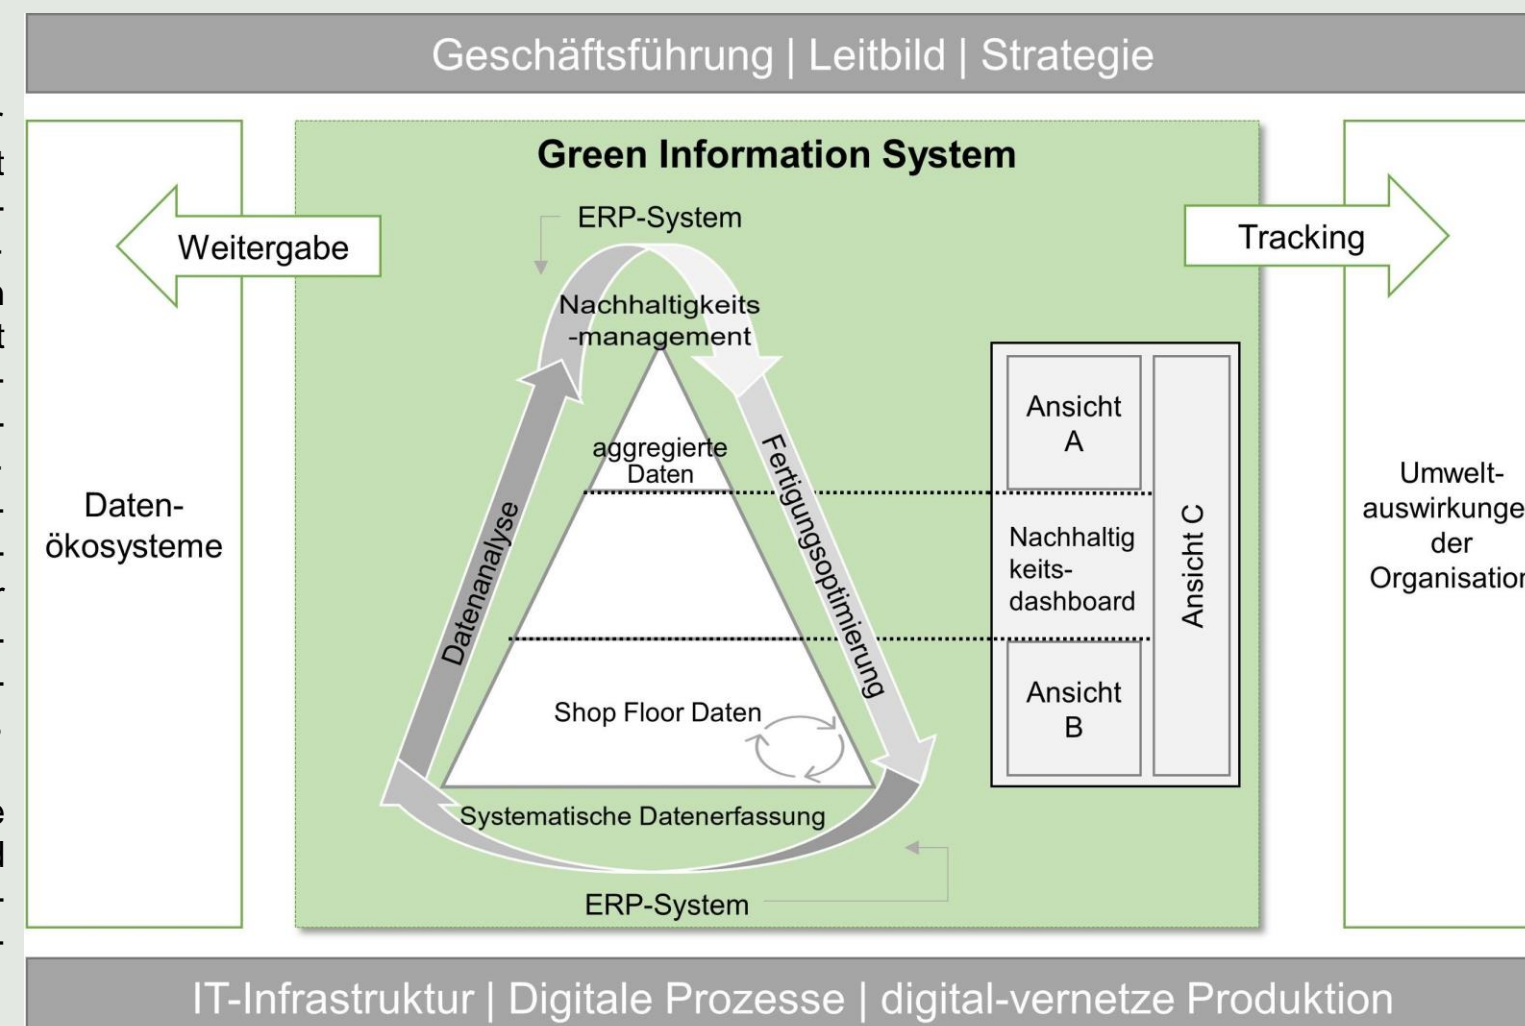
Geschäftsführung | Leitbild | Strategie

Green Information System

Weitergabe

Daten-ökosysteme

ERP-System

Nachhaltigkeits-management

aggregierte Daten

Datenanalyse

Fertigungsoptimierung

Shop Floor Daten

Systematische Datenerfassung

ERP-System

Tracking

Ansicht A

Nachhaltigkeits-dashboard

Ansicht B

Ansicht C

Umwelt-auswirkunge der Organisation

IT-Infrastruktur | Digitale Prozesse | digital-vernetze Produktion